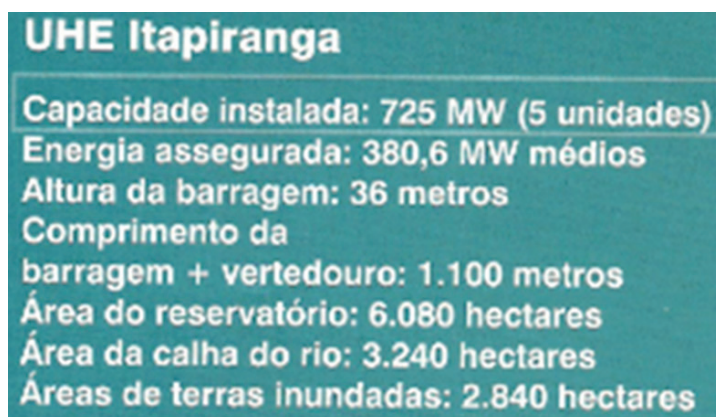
UHE Itapiranga

Capacidade instalada: 725 MW (5 unidades)
Energia assegurada: 380,6 MW médios
Altura da barragem: 36 metros
Comprimento da
barragem + vertedouro: 1.100 metros
Área do reservatório: 6.080 hectares
Área da calha do rio: 3.240 hectares
Áreas de terras inundadas: 2.840 hectares